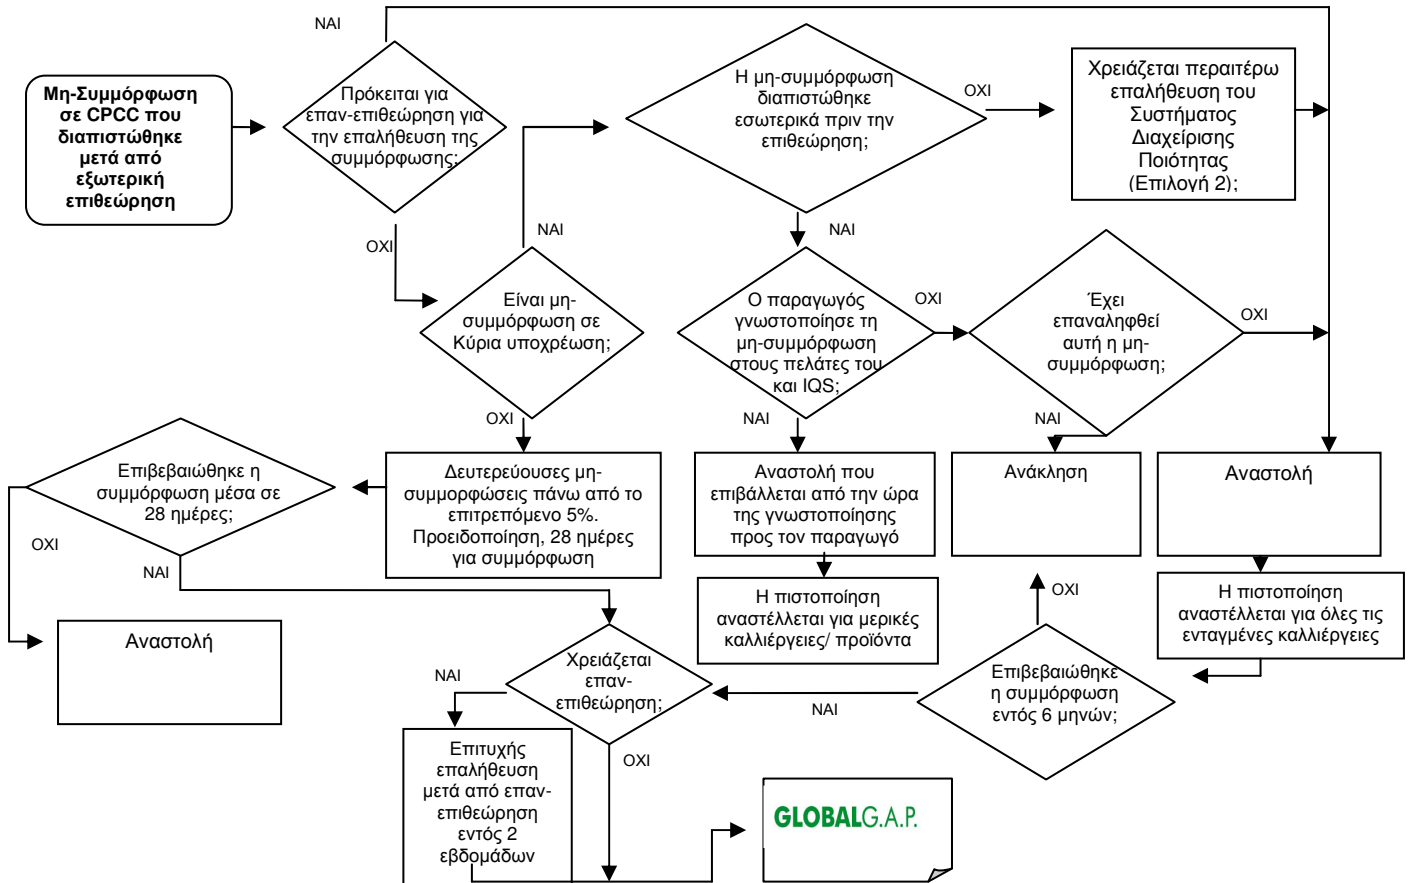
ΝΑΙ

Μη-Συμμόρφωση σε CPCC που διαπιστώθηκε μετά από εξωτερική επιθεώρηση

Πρόκειται για επαν-επιθεώρηση για την επαλήθευση της συμμόρφωσης;

Η μη-συμμόρφωση διαπιστώθηκε εσωτερικά πριν την επιθεώρηση;

ΟΧΙ

Χρειάζεται περαιτέρω επαλήθευση του Συστήματος Διαχείρισης Ποιότητας (Επιλογή 2);

ΟΧΙ

ΝΑΙ

ΝΑΙ

Είναι μη-συμμόρφωση σε Κύρια υποχρέωση;

Ο παραγωγός γνωστοποίησε τη μη-συμμόρφωση στους πελάτες του και IQS;

ΟΧΙ

Έχει επαναληφθεί αυτή η μη-συμμόρφωση;

ΟΧΙ

ΟΧΙ

ΝΑΙ

ΝΑΙ

Επιβεβαιώθηκε η συμμόρφωση μέσα σε 28 ημέρες;

Δευτερεύουσες μη-συμμορφώσεις πάνω από το επιτρεπόμενο 5%. Προειδοποίηση, 28 ημέρες για συμμόρφωση

Αναστολή που επιβάλλεται από την ώρα της γνωστοποίησης προς τον παραγωγό

Ανάκληση

Αναστολή

ΟΧΙ

ΝΑΙ

Αναστολή

Η πιστοποίηση αναστέλλεται για μερικές καλλιέργειες/ προϊόντα

ΟΧΙ

Η πιστοποίηση αναστέλλεται για όλες τις ενταγμένες καλλιέργειες

ΝΑΙ

Χρειάζεται επαν-επιθεώρηση;

ΝΑΙ

Επιβεβαιώθηκε η συμμόρφωση εντός 6 μηνών;

Επιτυχής επαλήθευση μετά από επαν-επιθεώρηση εντός 2 εβδομάδων

ΟΧΙ

GLOBALG.A.P.